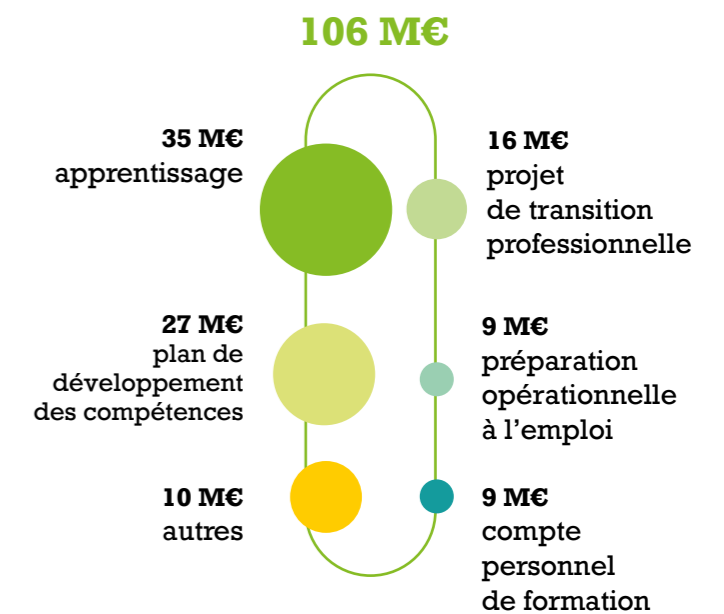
106 M€

35 M€
apprentissage

16 M€
projet
de transition
professionnelle

27 M€
plan de
développement
des compétences

9 M€
préparation
opérationnelle
à l'emploi

10 M€
autres

9 M€
compte
personnel
de formation